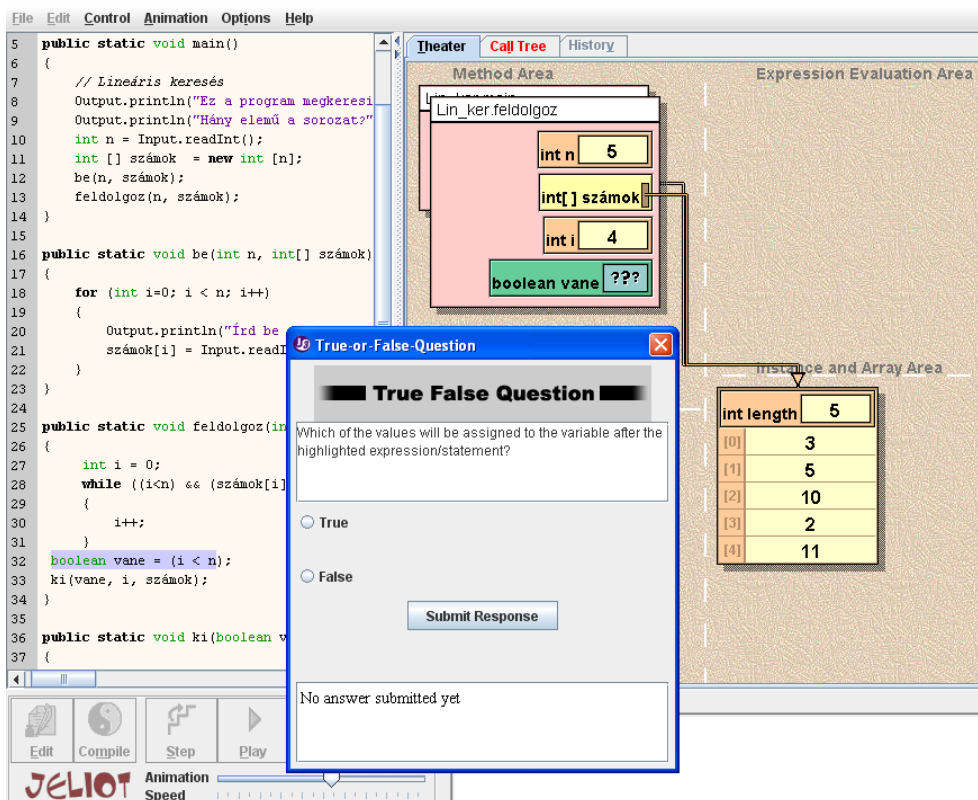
File Edit Control Animation Options Help

5 public static void main()
6 {
7 // Lineáris keresés
8 Output.println("Ez a program megkeresi
9 Output.println("Hány elemű a sorozat?"
10 int n = Input.readInt();
11 int [] számok = new int [n];
12 be(n, számok);
13 feldolgoz(n, számok);
14 }
15
16 public static void be(int n, int[] számok)
17 {
18 for (int i=0; i < n; i++)
19 {
20 Output.println("Írd be
21 számok[i] = Input.readI
22 }
23 }
24
25 public static void feldolgoz(in
26 {
27 int i = 0;
28 while ((i<n) && (számok[i]
29 {
30 i++;
31 }
32 boolean vane = (i < n);
33 ki(vane, i, számok);
34 }
35
36 public static void ki(boolean v
37 {

Theater Call Tree History

Method Area

Expression Evaluation Area

Lin_ker.feldolgoz

int n 5

int[ ] számok

int i 4

boolean vane ???

Instance and Array Area

int length 5

| [0] | 3 |
|---|---|
| [1] | 5 |
| [2] | 10 |
| [3] | 2 |
| [4] | 11 |

True-or-False-Question

True False Question

Which of the values will be assigned to the variable after the highlighted expression/statement?

True

False

Submit Response

No answer submitted yet

Edit Compile Step Play

JELIOT

Animation Speed